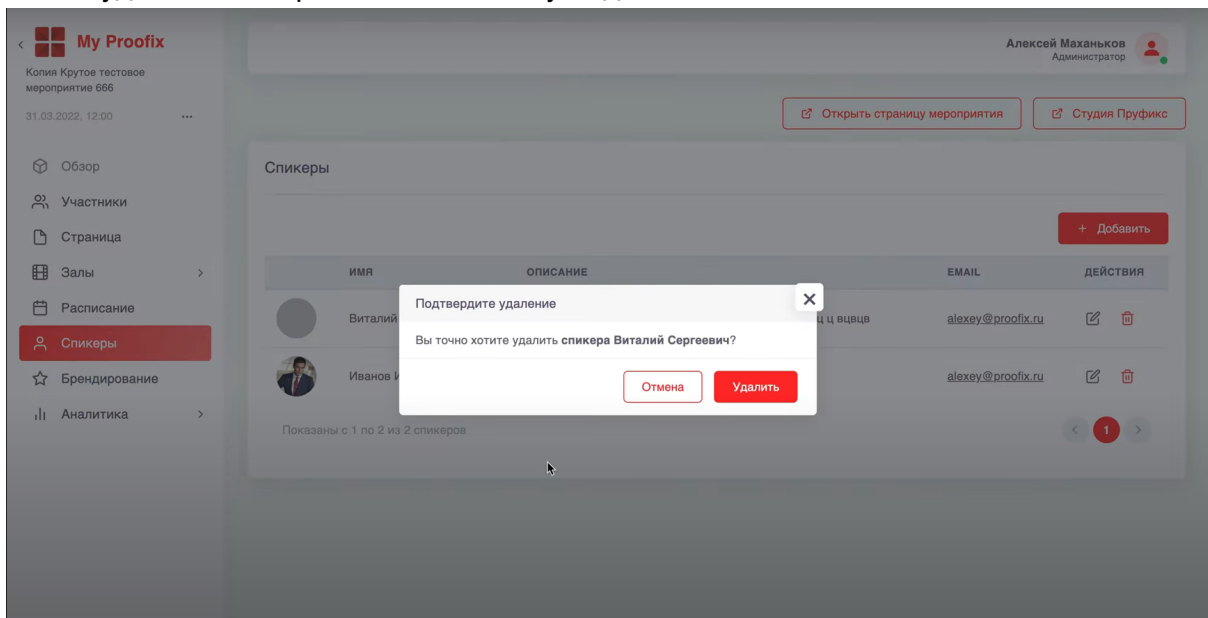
My Proofix

Копия Крутое тестовое мероприятие 666

31.03.2022, 12:00 ...

Обзор

Участники

Страница

Залы

Расписание

Спикеры

Брендирование

Аналитика

Алексей Маханьков
Администратор

Открыть страницу мероприятия

Студия Пруфикс

Спикеры

+ Добавить

| | ИМЯ | ОПИСАНИЕ | EMAIL | ДЕЙСТВИЯ |
|---|---|---|---|---|
| | Виталий | ц ц вцвцв | alexey@proofix.ru | |
| | Иванов И | | alexey@proofix.ru | |

Показаны с 1 по 2 из 2 спикеров

1

Подтвердите удаление

Вы точно хотите удалить **спикера Виталий Сергеевич**?

Отмена

Удалить